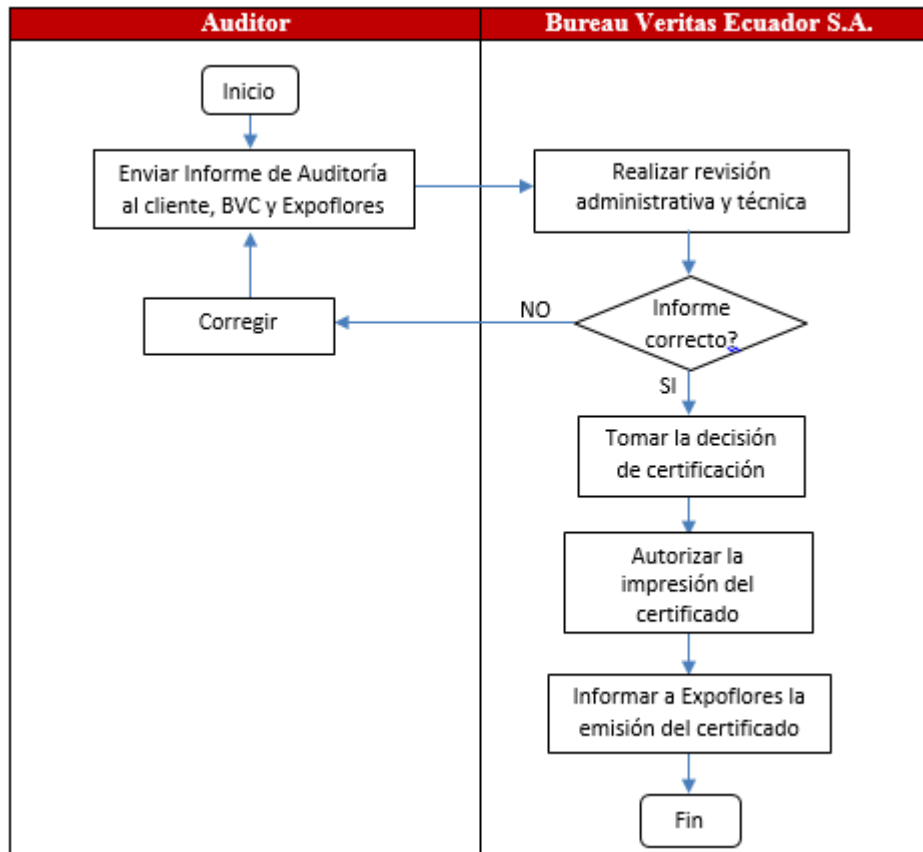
Auditor

Bureau Veritas Ecuador S.A.

Inicio

Enviar Informe de Auditoría al cliente, BVC y Expoflores

Realizar revisión administrativa y técnica

Informe correcto?

NO

Corregir

SI

Tomar la decisión de certificación

Autorizar la impresión del certificado

Informar a Expoflores la emisión del certificado

Fin